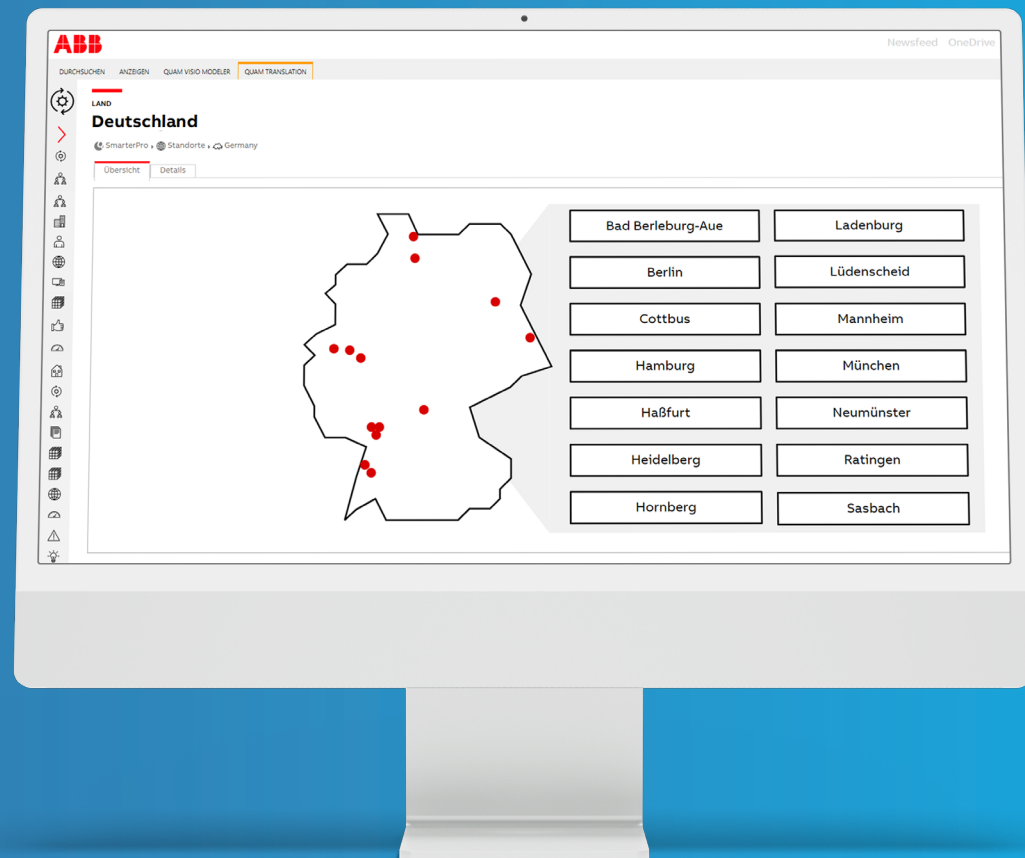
ABB

Newsfeed OneDrive

DURCHSUCHEN ANZEIGEN QUAM VISIO MODELER QUAM TRANSLATION

LAND
Deutschland

SmarterPro › Standorte › Germany

Übersicht Details

Bad Berleburg-Aue
Ladenburg
Berlin
Lüdenscheid
Cottbus
Mannheim
Hamburg
München
Haßfurt
Neumünster
Heidelberg
Ratingen
Hornberg
Sasbach